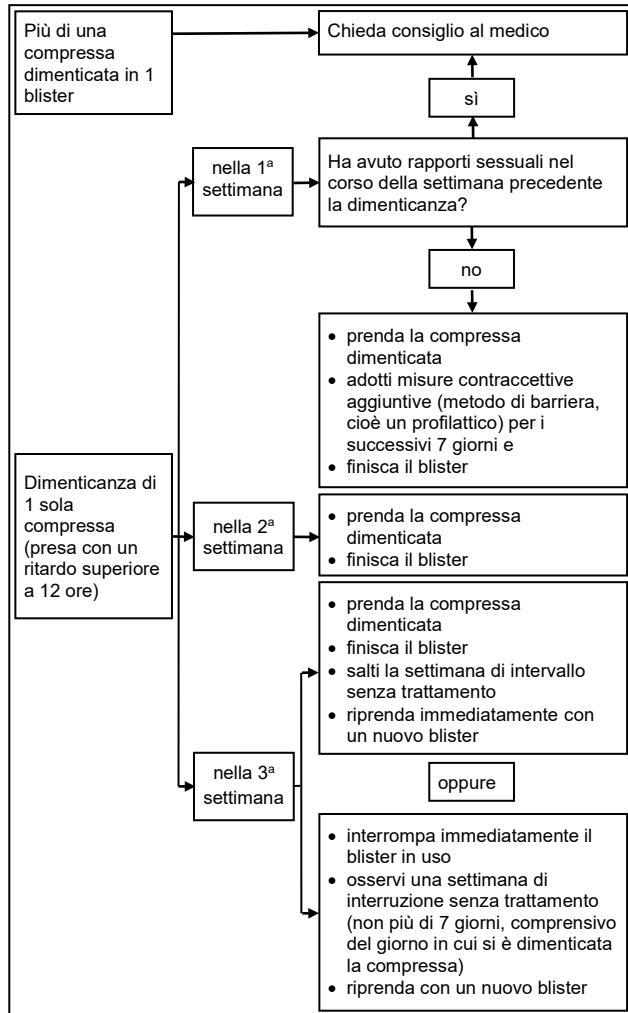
Più di una compressa dimenticata in 1 blister

Chieda consiglio al medico

sì

nella 1ª settimana

Ha avuto rapporti sessuali nel corso della settimana precedente la dimenticanza?

no

- prenda la compressa dimenticata
- adotti misure contraccettive aggiuntive (metodo di barriera, cioè un profilattico) per i successivi 7 giorni e
- finisca il blister

Dimenticanza di 1 sola compressa (presa con un ritardo superiore a 12 ore)

nella 2ª settimana

- prenda la compressa dimenticata
- finisca il blister

nella 3ª settimana

- prenda la compressa dimenticata
- finisca il blister
- salti la settimana di intervallo senza trattamento
- riprenda immediatamente con un nuovo blister

oppure

- interrompa immediatamente il blister in uso
- osservi una settimana di interruzione senza trattamento (non più di 7 giorni, comprensivo del giorno in cui si è dimenticata la compressa)
- riprenda con un nuovo blister